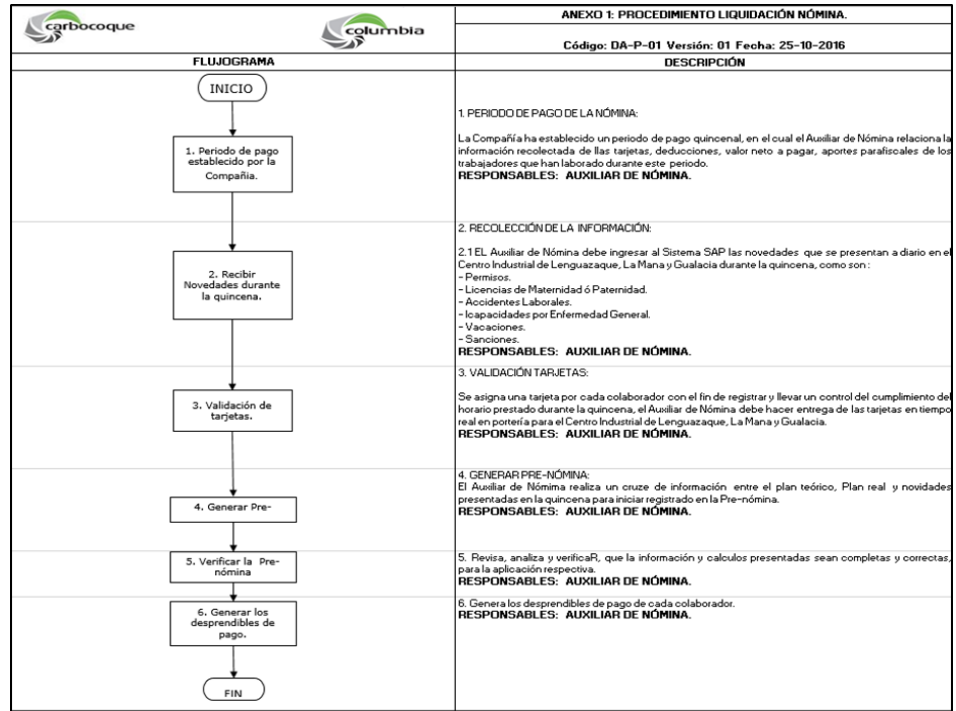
carbocoque

columbia

ANEXO 1: PROCEDIMIENTO LIQUIDACIÓN NÓMINA.

Código: DA-P-01 Versión: 01 Fecha: 25-10-2016

| FLUJOGRAMA | DESCRIPCIÓN |
|---|---|
| INICIO | |
| 1. Periodo de pago establecido por la Compañia. | 1. PERIODO DE PAGO DE LA NÓMINA: La Compañía ha establecido un periodo de pago quincenal, en el cual el Auxiliar de Nómina relaciona la información recolectada de llas tarjetas, deducciones, valor neto a pagar, aportes parafiscales de los trabajadores que han laborado durante este periodo. RESPONSABLES: AUXILIAR DE NÓMINA. |
| 2. Recibir Novedades durante la quincena. | 2. RECOLECCIÓN DE LA INFORMACIÓN: 2.1 EL Auxiliar de Nómina debe ingresar al Sistema SAP las novedades que se presentan a diario en el Centro Industrial de Lenguazaque, La Mana y Gualacia durante la quincena, como son: - Permisos. - Licencias de Maternidad ó Paternidad. - Accidentes Laborales. - Icapacidades por Enfermedad General. - Vacaciones. - Sanciones. RESPONSABLES: AUXILIAR DE NÓMINA. |
| 3. Validación de tarjetas. | 3. VALIDACIÓN TARJETAS: Se asigna una tarjeta por cada colaborador con el fin de registrar y llevar un control del cumplimiento del horario prestado durante la quincena, el Auxiliar de Nómina debe hacer entrega de las tarjetas en tiempo real en portería para el Centro Industrial de Lenguazaque, La Mana y Gualacia. RESPONSABLES: AUXILIAR DE NÓMINA. |
| 4. Generar Pre- | 4. GENERAR PRE-NÓMINA: El Auxiliar de Nómima realiza un cruze de información entre el plan teórico, Plan real y novidades presentadas en la quincena para iniciar registrado en la Pre-nómina. RESPONSABLES: AUXILIAR DE NÓMINA. |
| 5. Verificar la Pre-nómina | 5. Revisa, analiza y verificaR, que la información y calculos presentadas sean completas y correctas, para la aplicación respectiva. RESPONSABLES: AUXILIAR DE NÓMINA. |
| 6. Generar los desprendibles de pago. | 6. Genera los desprendibles de pago de cada colaborador. RESPONSABLES: AUXILIAR DE NÓMINA. |
| FIN | |